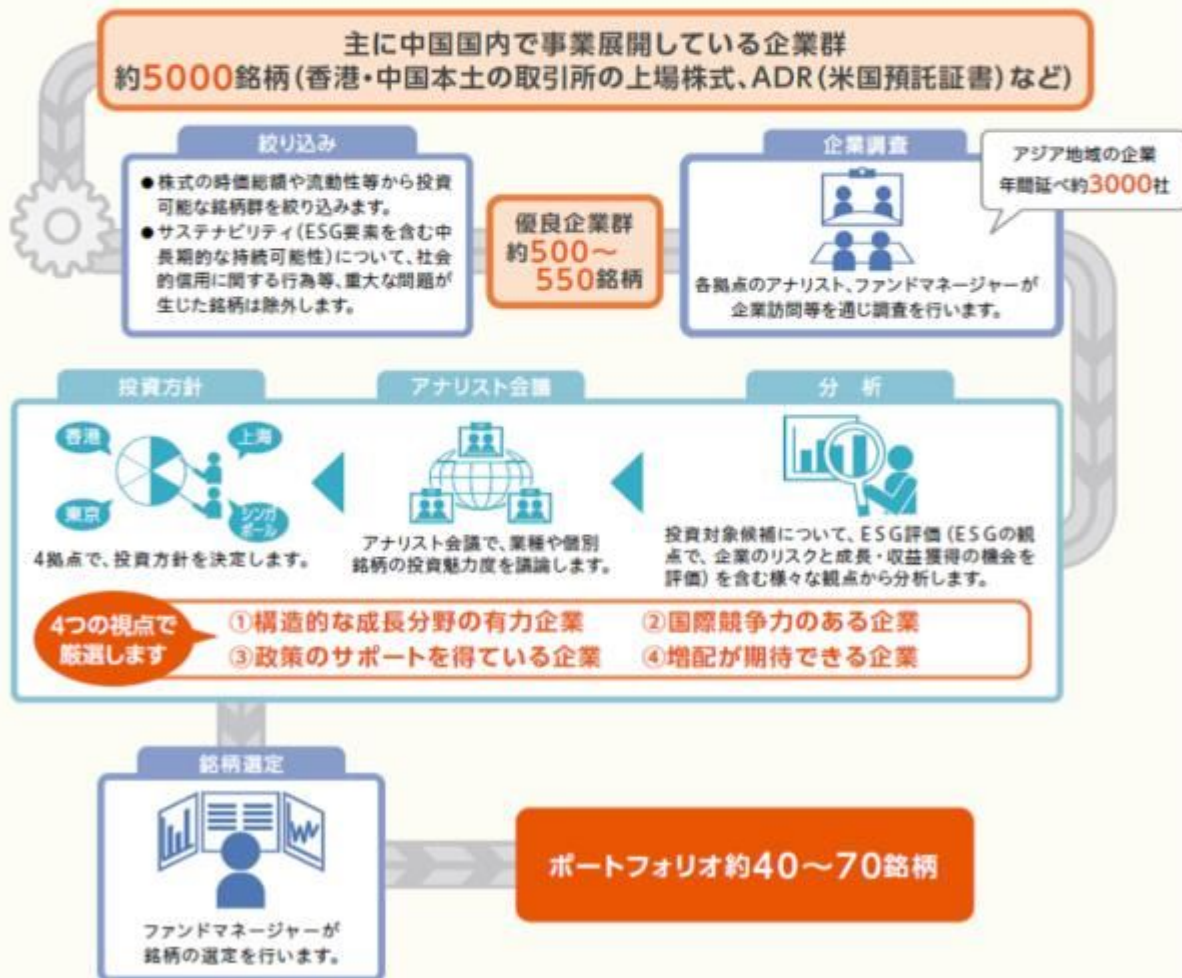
主に中国国内で事業展開している企業群
約5000銘柄（香港・中国本土の取引所の上場株式、ADR（米国預託証書）など）

絞り込み

●株式の時価総額や流動性等から投資可能な銘柄群を絞り込みます。
●サステナビリティ（ESG要素を含む中長期的な持続可能性）について、社会的信用に関する行為等、重大な問題が生じた銘柄は除外します。

優良企業群
約500～550銘柄

企業調査

アジア地域の企業
年間延べ約3000社

各拠点のアナリスト、ファンドマネージャーが企業訪問等を通じ調査を行います。

投資方針

香港
上海
東京
シンガポール

4拠点で、投資方針を決定します。

アナリスト会議

アナリスト会議で、業種や個別銘柄の投資魅力度を議論します。

分 析

投資対象候補について、ESG評価（ESGの観点で、企業のリスクと成長・収益獲得の機会を評価）を含む様々な観点から分析します。

4つの視点で厳選します

①構造的な成長分野の有力企業
②国際競争力のある企業
③政策のサポートを得ている企業
④増配が期待できる企業

銘柄選定

ファンドマネージャーが銘柄の選定を行います。

ポートフォリオ約40～70銘柄